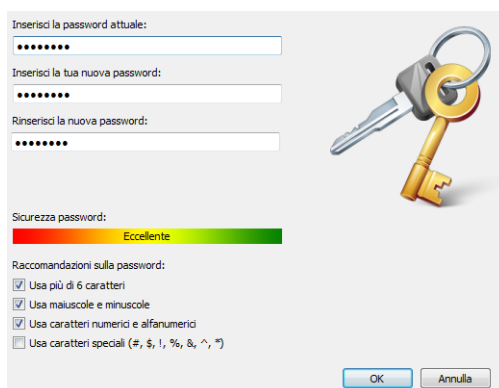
Inserisci la password attuale:

••••••••

Inserisci la tua nuova password:

••••••••

Rinserisci la nuova password:

••••••••

Sicurezza password:

Eccellente

Raccomandazioni sulla password:

Usa più di 6 caratteri

Usa maiuscole e minuscole

Usa caratteri numerici e alfanumerici

Usa caratteri speciali (#, $, !, %, &, ^, *)

OK

Annulla